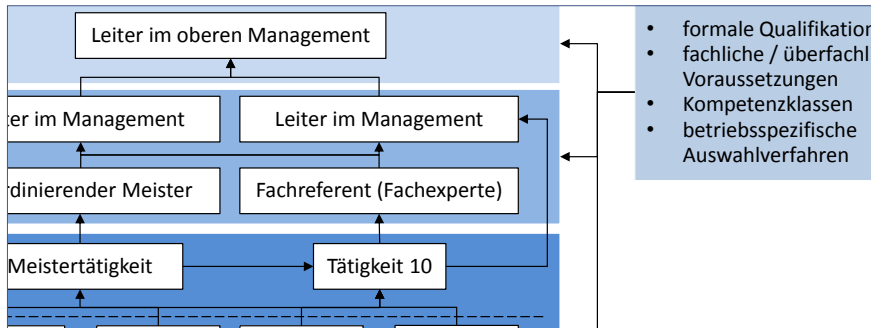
Leiter im oberen Management

ter im Management

Leiter im Management

rdinierender Meister

Fachreferent (Fachexperte)

Meistertätigkeit

Tätigkeit 10

- formale Qualifikation
- fachliche / überfachl
Voraussetzungen
- Kompetenzklassen
- betriebsspezifische Auswahlverfahren